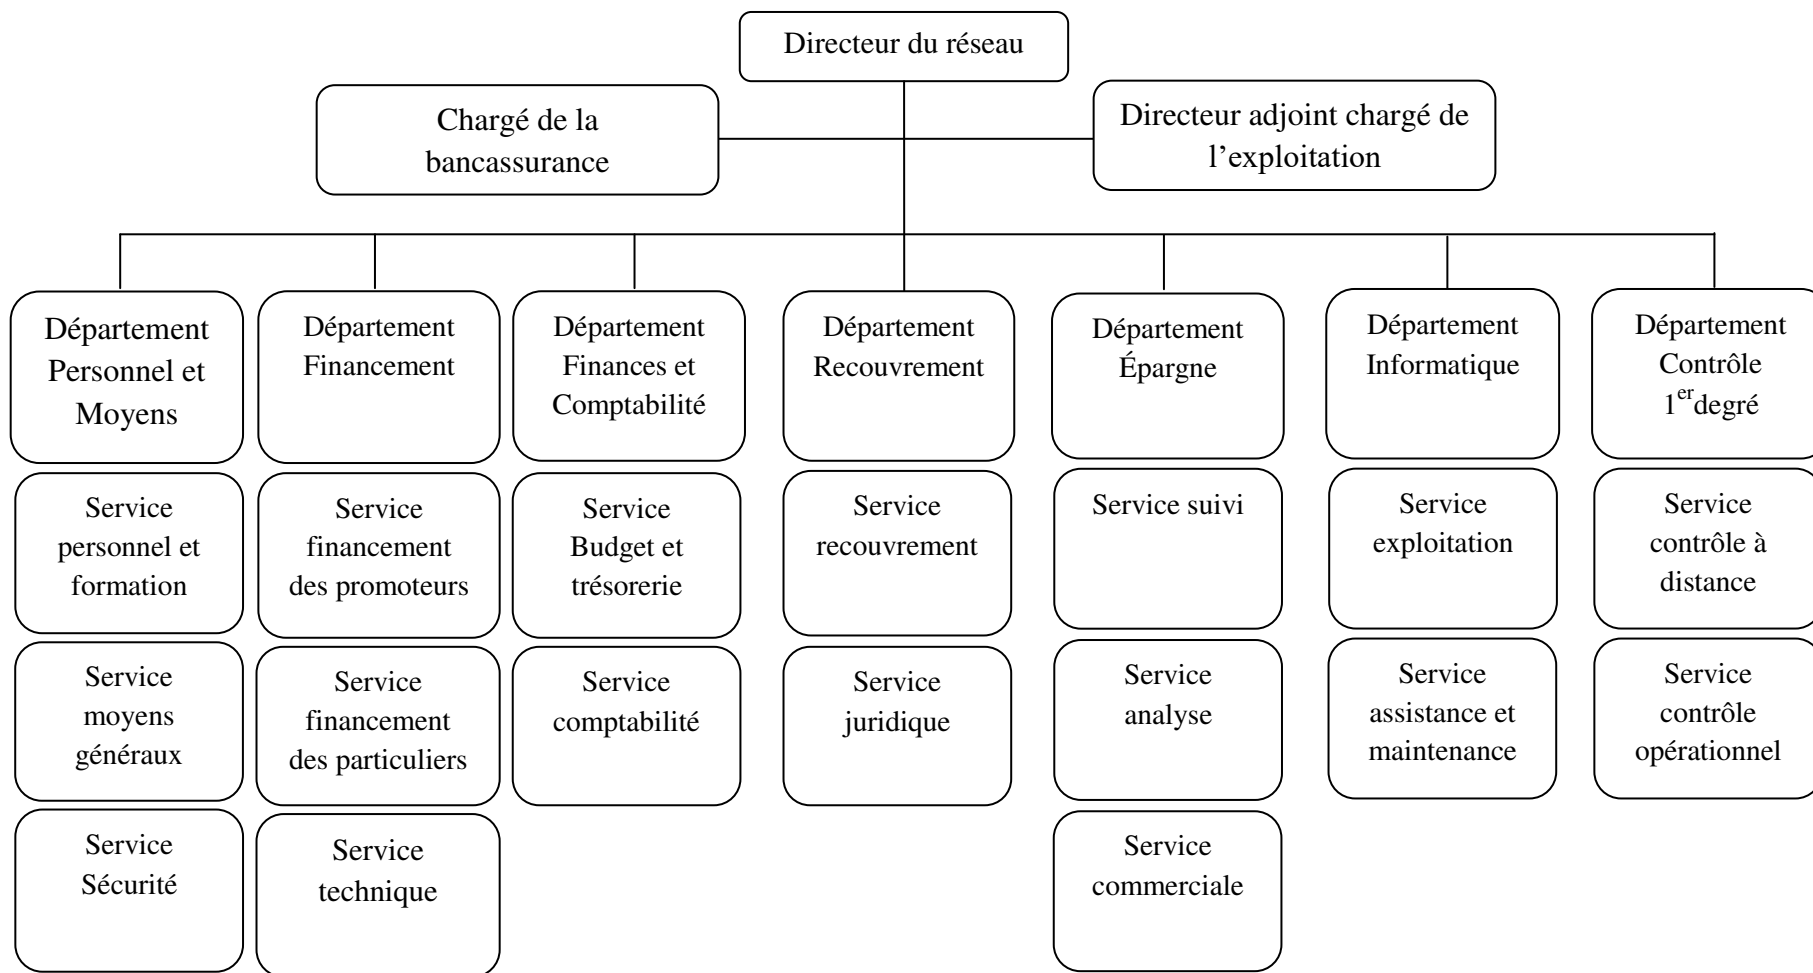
Directeur du réseau

Chargé de la bancassurance

Directeur adjoint chargé de l’exploitation

Département Personnel et Moyens

Service personnel et formation

Service moyens généraux

Service Sécurité

Département Financement

Service financement des promoteurs

Service financement des particuliers

Service technique

Département Finances et Comptabilité

Service Budget et trésorerie

Service comptabilité

Département Recouvrement

Service recouvrement

Service juridique

Département Épargne

Service suivi

Service analyse

Service commerciale

Département Informatique

Service exploitation

Service assistance et maintenance

Département Contrôle $1^{er}$degré

Service contrôle à distance

Service contrôle opérationnel